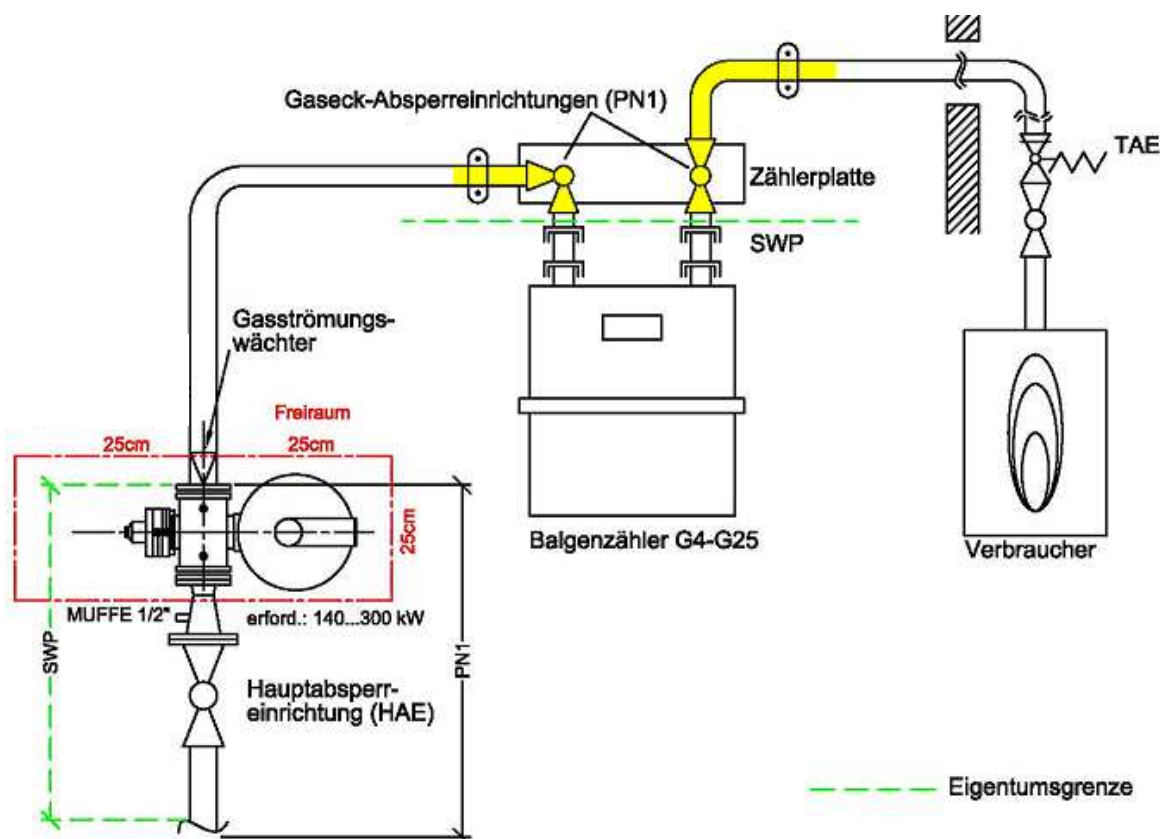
Gaseck-Absperreinrichtungen (PN1)

TAE

Zählerplatte

SWP

Gasströmungswächter

Freiraum

25cm

25cm

25cm

Balgenzähler G4-G25

Verbraucher

MUFFE 1/2"

erford.: 140...300 kW

SWP

PN1

Hauptabsperreinrichtung (HAE)

Eigentumsgrenze